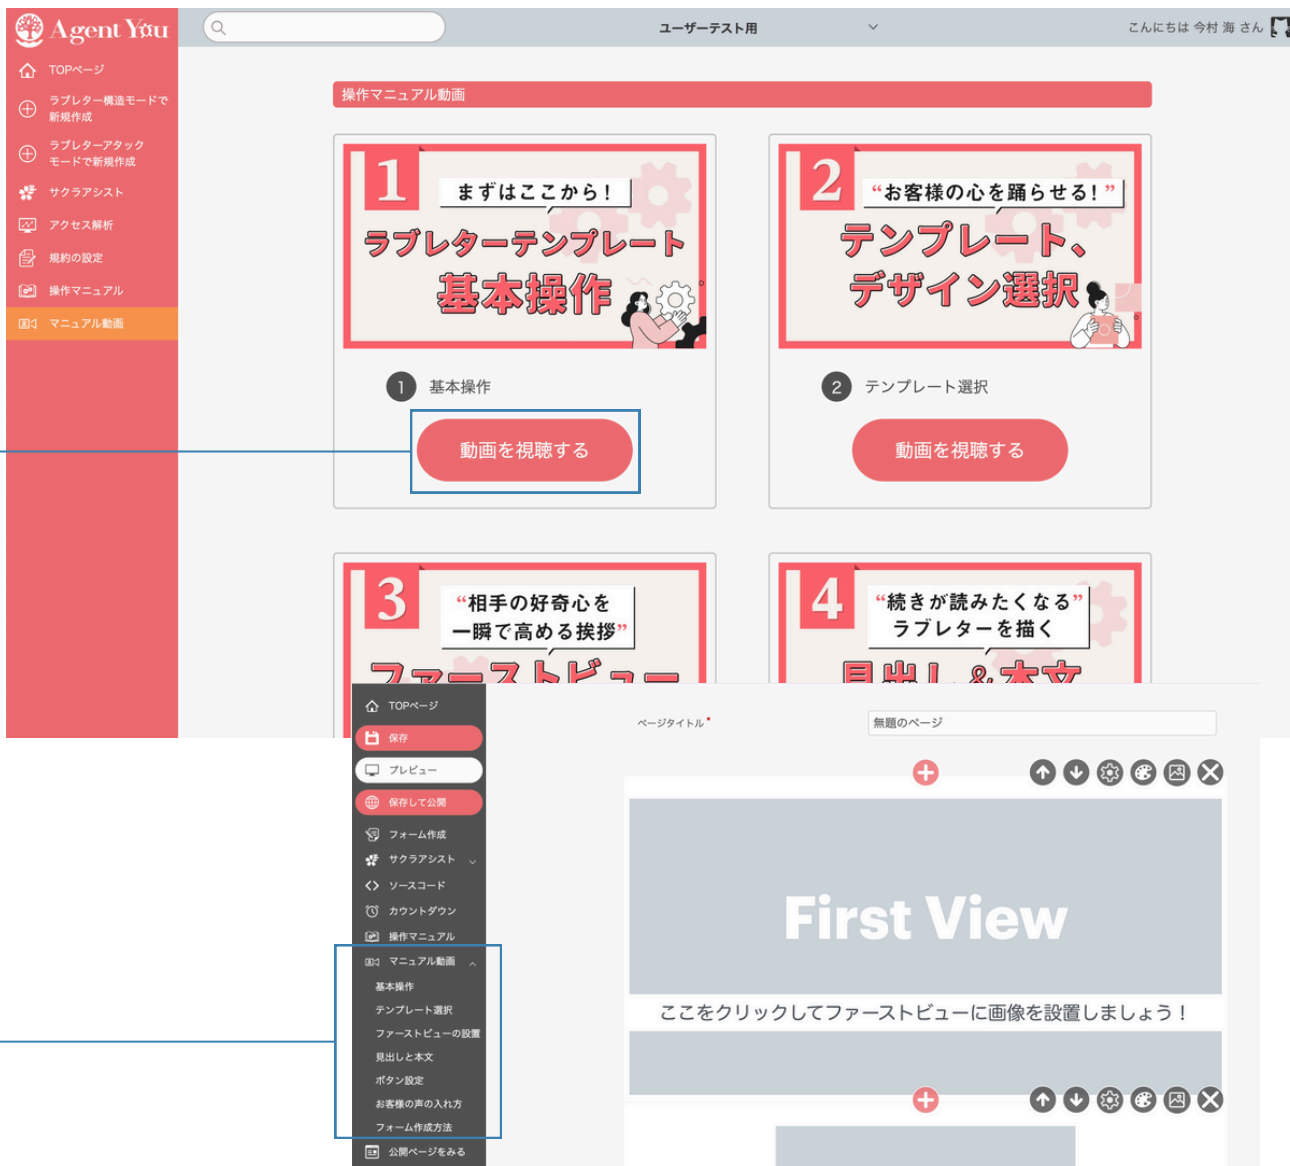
Agent You

TOPページ
ラブレター構造モードで新規作成
ラブレターアタックモードで新規作成
サクラアシスト
アクセス解析
規約の設定
操作マニュアル
マニュアル動画

ユーザーテスト用

こんにちは 今村 海 さん

操作マニュアル動画

1 まずはここから！
ラブレターテンプレート
基本操作

1 基本操作

動画を視聴する

2 “お客様の心を踊らせる！”
テンプレート、
デザイン選択

2 テンプレート選択

動画を視聴する

3 “相手の好奇心を一瞬で高める挨拶”
ファーストビュー

4 “続きが読みたくなる”ラブレターを描く
見出し＆本文

TOPページ
保存
プレビュー
保存して公開
フォーム作成
サクラアシスト
ソースコード
カウントダウン
操作マニュアル
マニュアル動画
基本操作
テンプレート選択
ファーストビューの設置
見出しと本文
ボタン設定
お客様の声の入れ方
フォーム作成方法
公開ページをみる

ページタイトル*
無題のページ

First View
ここをクリックしてファーストビューに画像を設置しましょう！